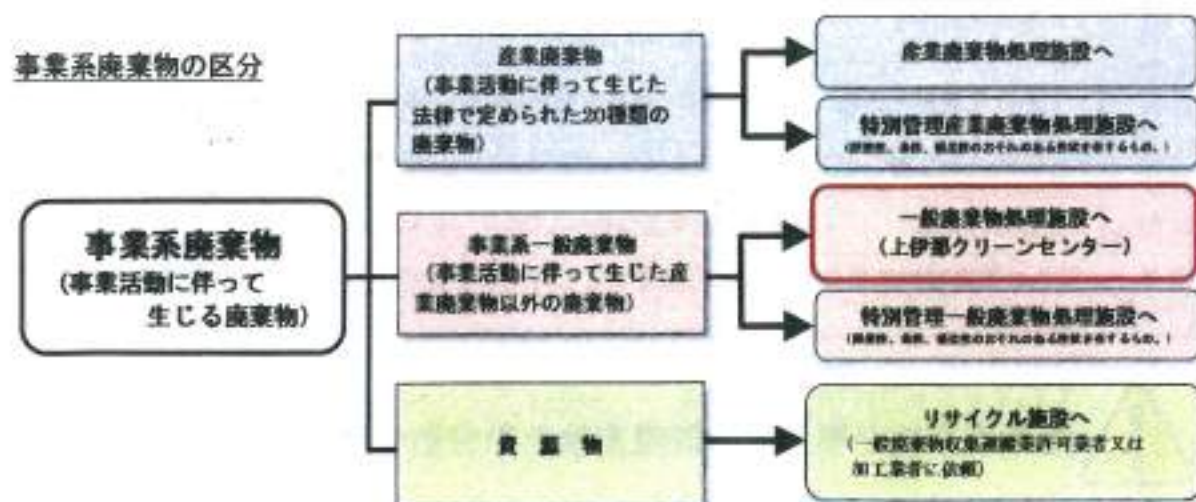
事業系廃棄物の区分

事業系廃棄物
（事業活動に伴って
生じる廃棄物）

産業廃棄物
（事業活動に伴って生じた法律で定められた20種類の廃棄物）

産業廃棄物処理施設へ

特別管理産業廃棄物処理施設へ
（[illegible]）

事業系一般廃棄物
（事業活動に伴って生じた産業廃棄物以外の廃棄物）

一般廃棄物処理施設へ
（上伊那クリーンセンター）

特別管理一般廃棄物処理施設へ
（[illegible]）

資源物

リサイクル施設へ
（一般廃棄物収集運搬業許可業者又は加工業者に依頼）